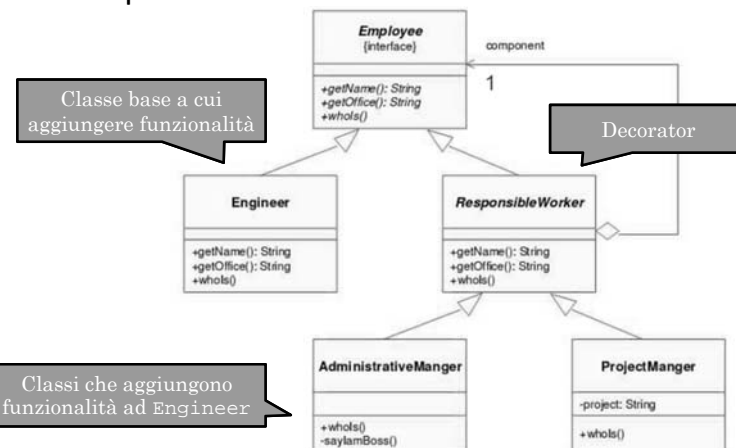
Classe base a cui aggiungere funzionalità

Employee
{interface}

+getName(): String
+getOffice(): String
+whoIs()

component

1

Decorator

Engineer

+getName(): String
+getOffice(): String
+whoIs()

ResponsibleWorker

+getName(): String
+getOffice(): String
+whoIs()

Classi che aggiungono funzionalità ad Engineer

AdministrativeManger

+whoIs()
-sayIamBoss()

ProjectManger

-project: String

+whoIs()